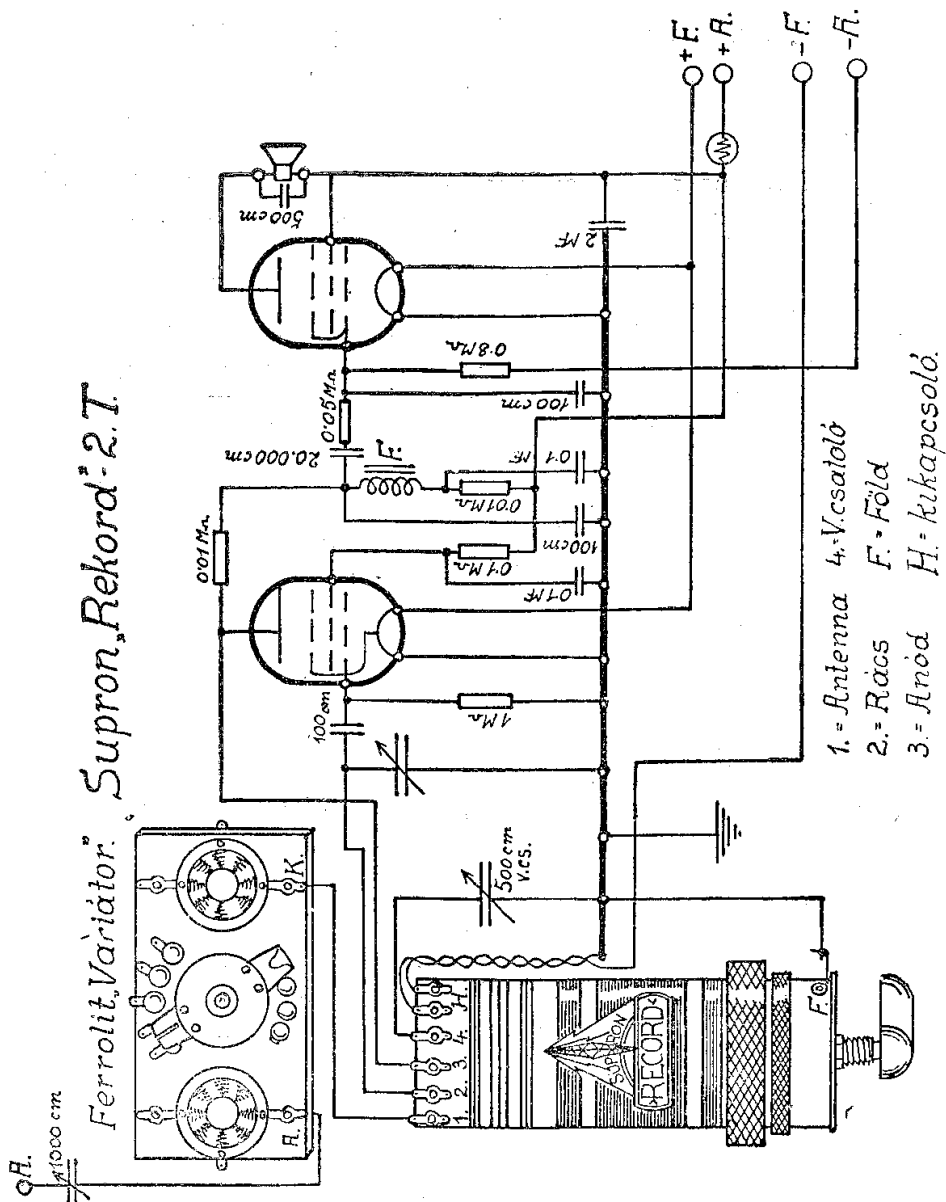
Supron „Rekord" 2. T.

Ferrolit „Variátor"

A.

1000 cm

A.

K.

100 cm

1 M.a.

0·01 M.a.

0·1 M.a.

0·1 MF

100 cm

0·01 M.a.

0·1 MF

F.

20.000 cm

0·05 M.a.

100 cm

0·8 M.a.

2 MF

500 cm

+ F.

+ A.

− F.

− A.

500 cm V.cs.

1. 2. 3. 4. H.

SUPRON

RECORD

F.

1. = Antenna

2. = Rács

3. = Anód

4. = V.csatoló

F. = Föld

H. = kikapcsoló.